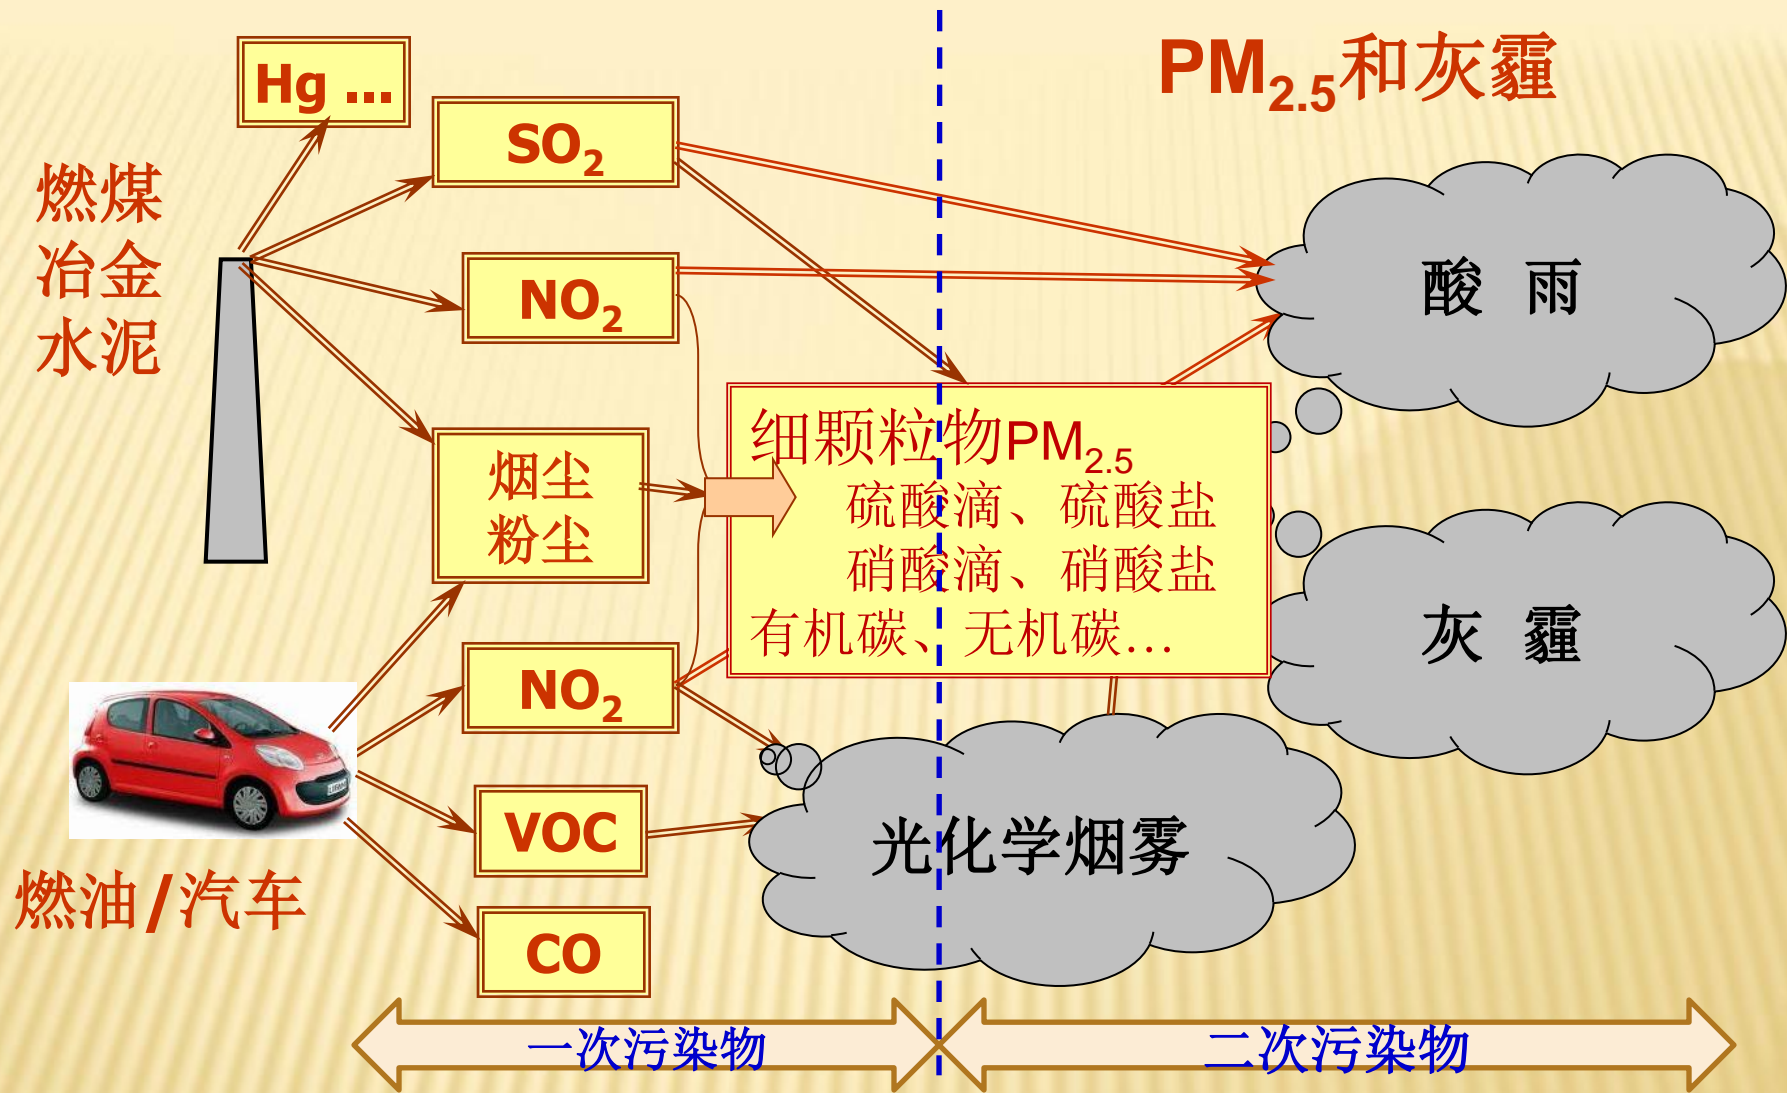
$PM_{2.5}$和灰霾

燃煤
冶金
水泥

Hg ...

$SO_2$

$NO_2$

烟尘
粉尘

$NO_2$

VOC

CO

燃油/汽车

酸 雨

细颗粒物$PM_{2.5}$
硫酸滴、硫酸盐
硝酸滴、硝酸盐
有机碳、无机碳...

灰 霾

光化学烟雾

一次污染物

二次污染物